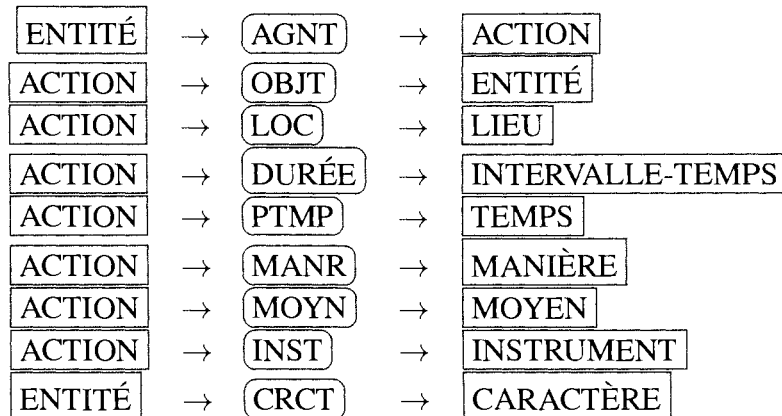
ENTITÉ → (AGNT) → ACTION
ACTION → (OBJT) → ENTITÉ
ACTION → (LOC) → LIEU
ACTION → (DURÉE) → INTERVALLE-TEMPS
ACTION → (PTMP) → TEMPS
ACTION → (MANR) → MANIÈRE
ACTION → (MOYN) → MOYEN
ACTION → (INST) → INSTRUMENT
ENTITÉ → (CRCT) → CARACTÈRE